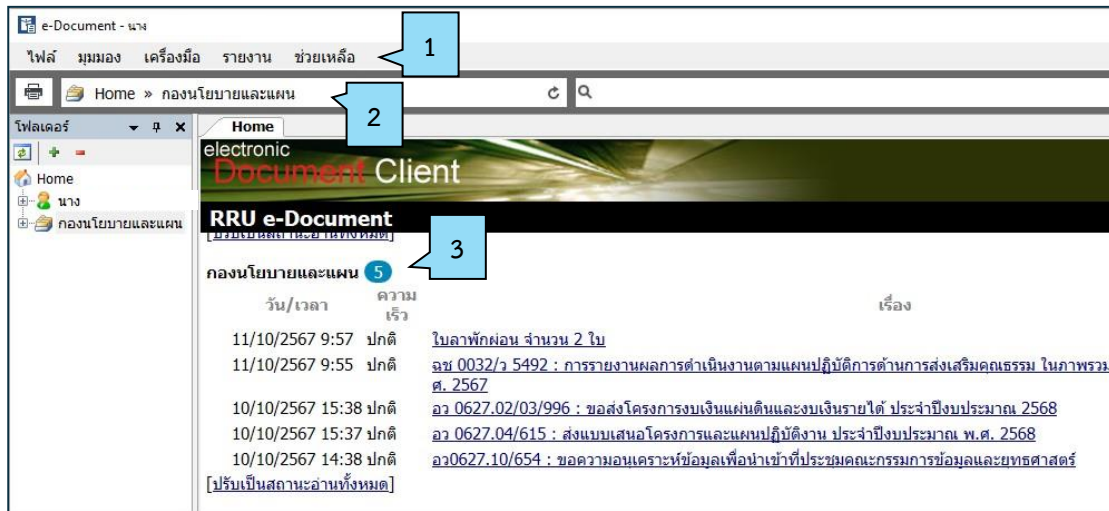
e-Document - นาง

ไฟล์ มุมมอง เครื่องมือ รายงาน ช่วยเหลือ

1

Home » กองนโยบายและแผน

2

โฟลเดอร์

Home

นาง

กองนโยบายและแผน

Home

electronic Document Client

RRU e-Document

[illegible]

3

กองนโยบายและแผน 5

| วัน/เวลา | ความเร็ว | เรื่อง |
|---|---|---|
| 11/10/2567 9:57 | ปกติ | ใบลาพักผ่อน จำนวน 2 ใบ |
| 11/10/2567 9:55 | ปกติ | ฉช 0032/ว 5492 : การรายงานผลการดำเนินงานตามแผนปฏิบัติการด้านการส่งเสริมคุณธรรม ในภาพรวม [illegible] ศ. 2567 |
| 10/10/2567 15:38 | ปกติ | อว 0627.02/03/996 : ขอส่งโครงการงบเงินแผ่นดินและงบเงินรายได้ ประจำปีงบประมาณ 2568 |
| 10/10/2567 15:37 | ปกติ | อว 0627.04/615 : ส่งแบบเสนอโครงการและแผนปฏิบัติงาน ประจำปีงบประมาณ พ.ศ. 2568 |
| 10/10/2567 14:38 | ปกติ | อว0627.10/654 : ขอความอนุเคราะห์ข้อมูลเพื่อนำเข้าที่ประชุมคณะกรรมการข้อมูลและยุทธศาสตร์ |

[ปรับเป็นสถานะอ่านทั้งหมด]